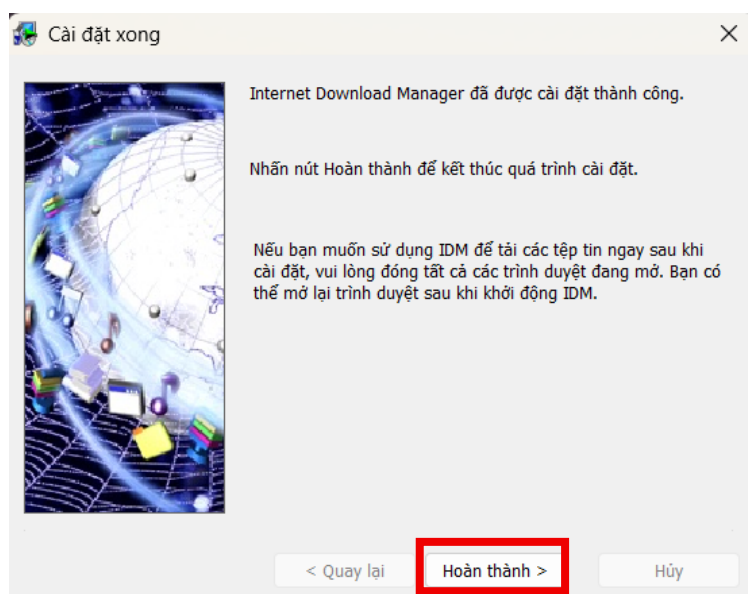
Cài đặt xong

×

Internet Download Manager đã được cài đặt thành công.

Nhấn nút Hoàn thành để kết thúc quá trình cài đặt.

Nếu bạn muốn sử dụng IDM để tải các tệp tin ngay sau khi cài đặt, vui lòng đóng tất cả các trình duyệt đang mở. Bạn có thể mở lại trình duyệt sau khi khởi động IDM.

< Quay lại

Hoàn thành >

Hủy